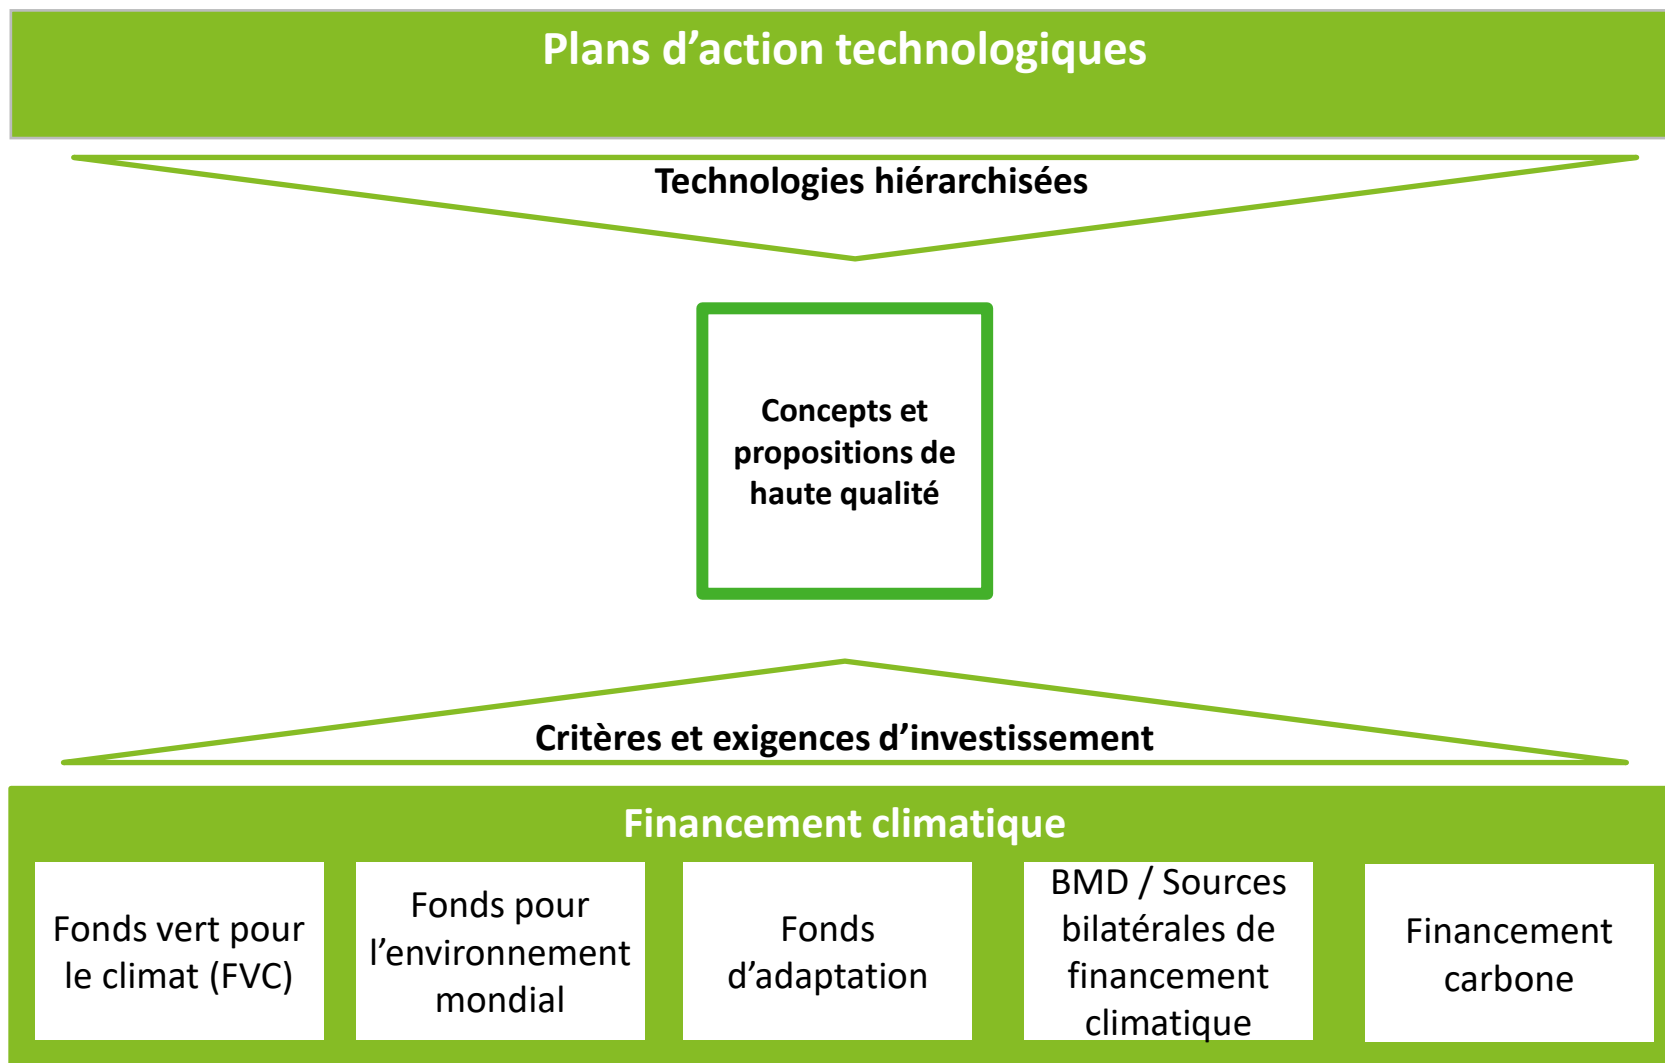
Plans d’action technologiques

Technologies hiérarchisées

Concepts et propositions de haute qualité

Critères et exigences d’investissement

Financement climatique

Fonds vert pour le climat (FVC)

Fonds pour l’environnement mondial

Fonds d’adaptation

BMD / Sources bilatérales de financement climatique

Financement carbone